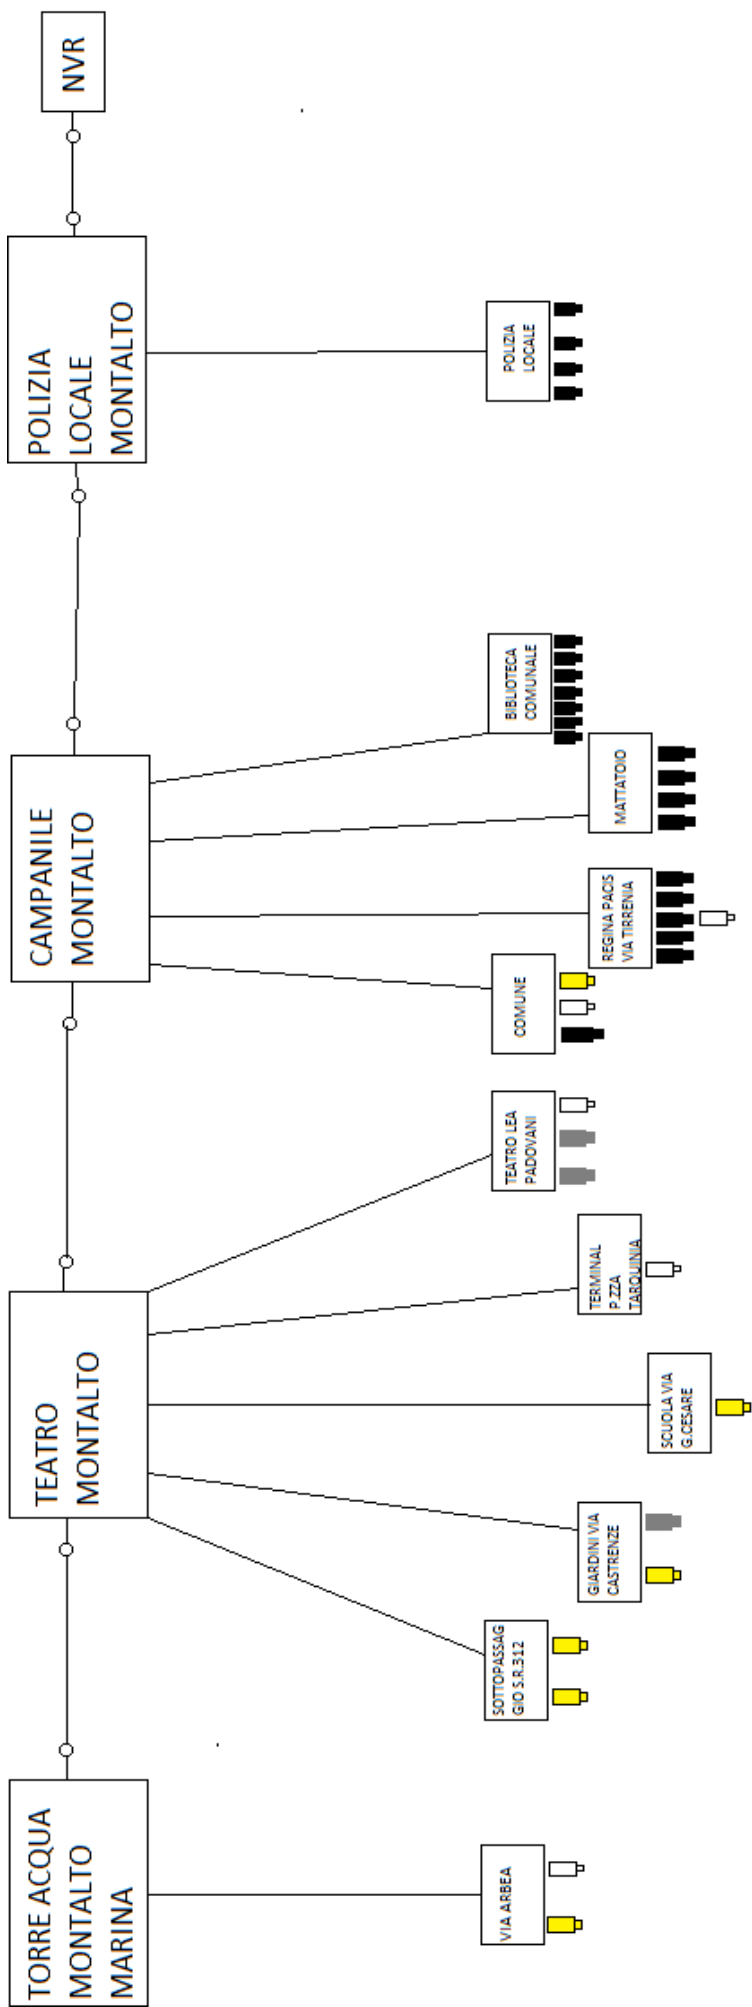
NVR

POLIZIA LOCALE MONTALTO

POLIZIA LOCALE

CAMPANILE MONTALTO

BIBLIOTECA COMUNALE

MATTATOIO

REGINA PACIS VIA TIRRENIA

COMUNE

TEATRO LEA PADOVANI

TEATRO MONTALTO

TERMINAL P.ZZA TARQUINIA

SCUOLA VIA G.CESARE

GIARDINI VIA CASTRENZE

SOTTOPASSAGGIO S.R.312

TORRE ACQUA MONTALTO MARINA

VIA ARBEA